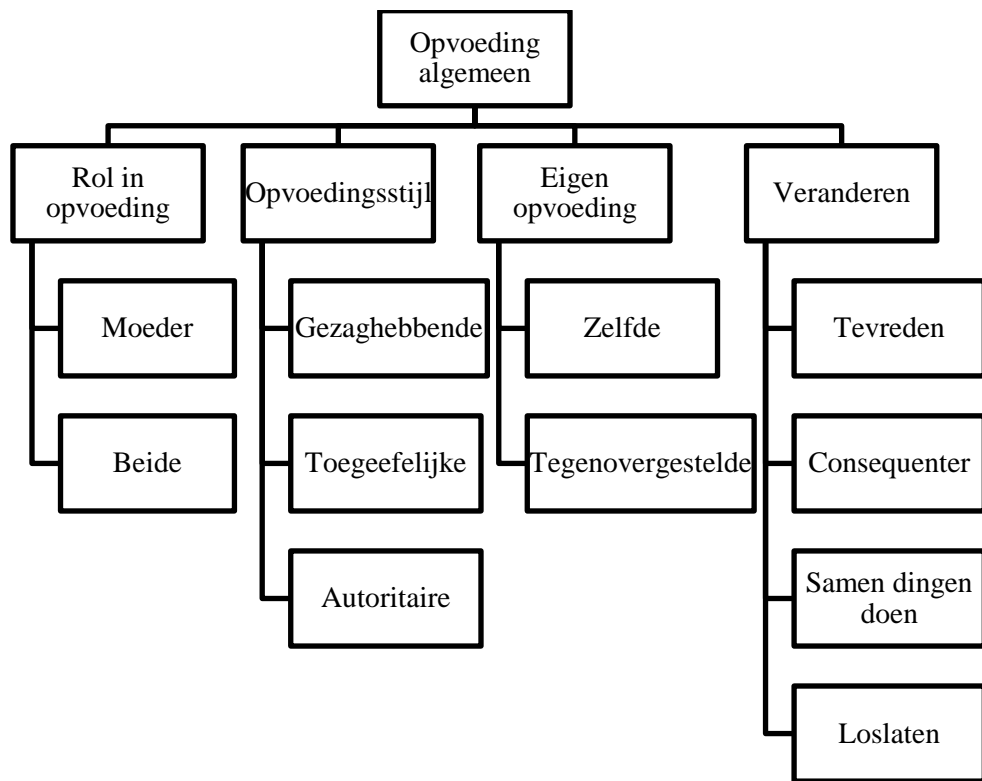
Opvoeding algemeen

Rol in opvoeding

Moeder

Beide

Opvoedingsstijl

Gezaghebbende

Toegeefelijke

Autoritaire

Eigen opvoeding

Zelfde

Tegenovergestelde

Veranderen

Tevreden

Consequenter

Samen dingen doen

Loslaten